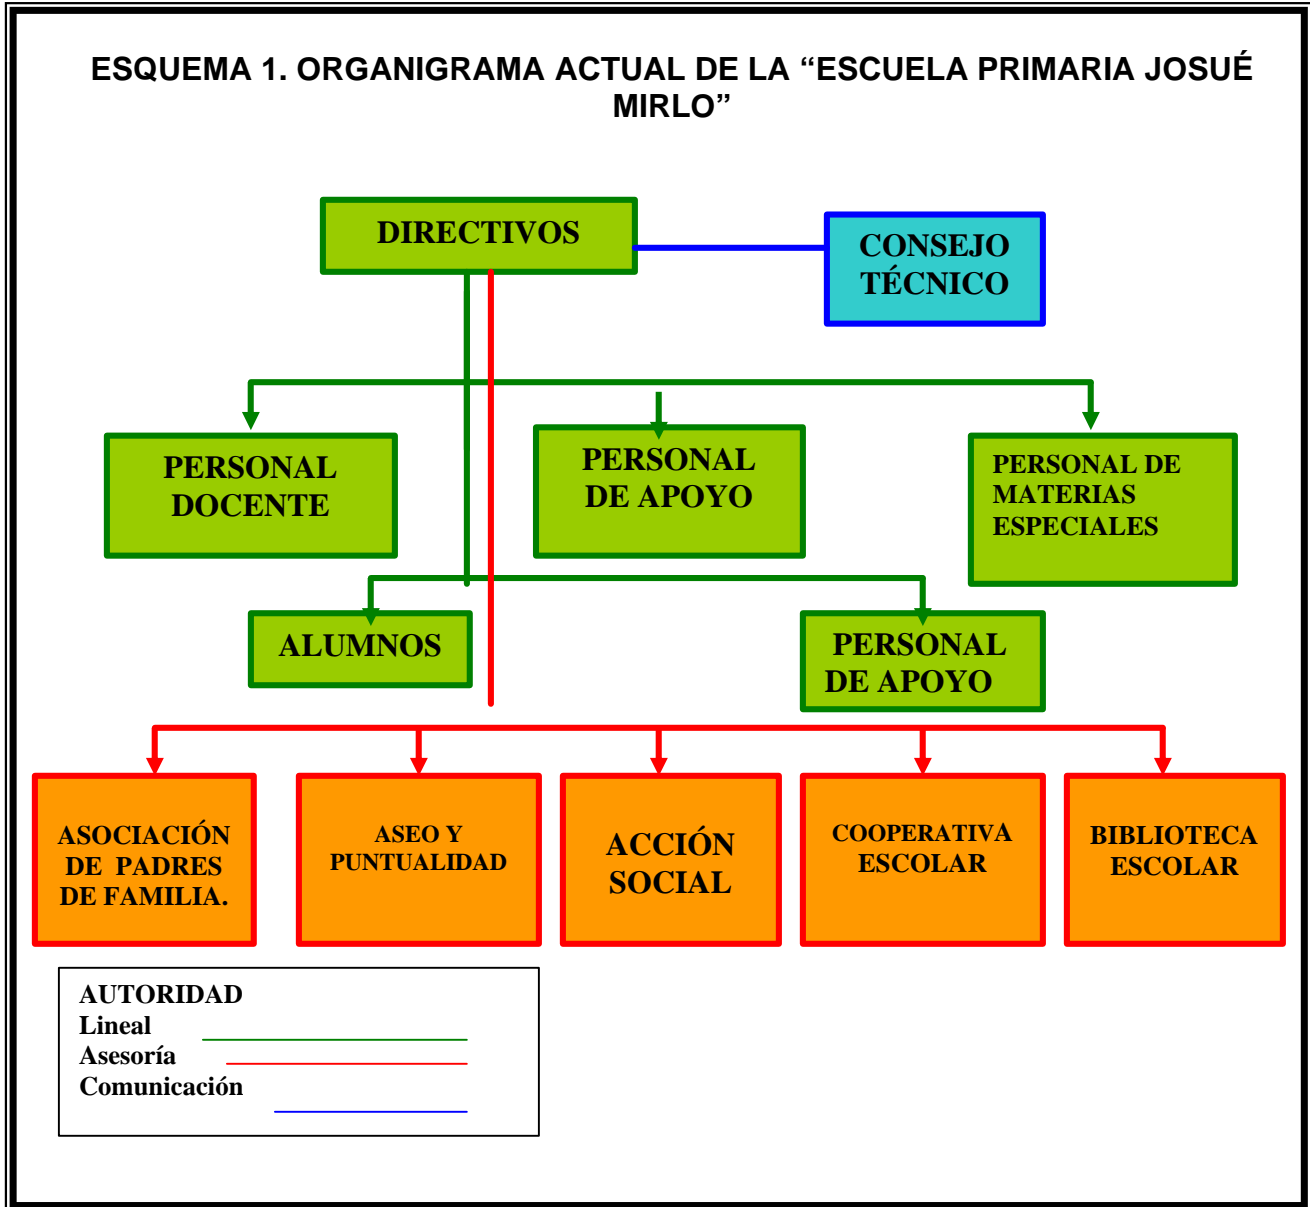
ESQUEMA 1. ORGANIGRAMA ACTUAL DE LA “ESCUELA PRIMARIA JOSUÉ MIRLO”

DIRECTIVOS

CONSEJO TÉCNICO

PERSONAL DOCENTE

PERSONAL DE APOYO

PERSONAL DE MATERIAS ESPECIALES

ALUMNOS

PERSONAL DE APOYO

ASOCIACIÓN DE PADRES DE FAMILIA.

ASEO Y PUNTUALIDAD

ACCIÓN SOCIAL

COOPERATIVA ESCOLAR

BIBLIOTECA ESCOLAR

AUTORIDAD
Lineal
Asesoría
Comunicación